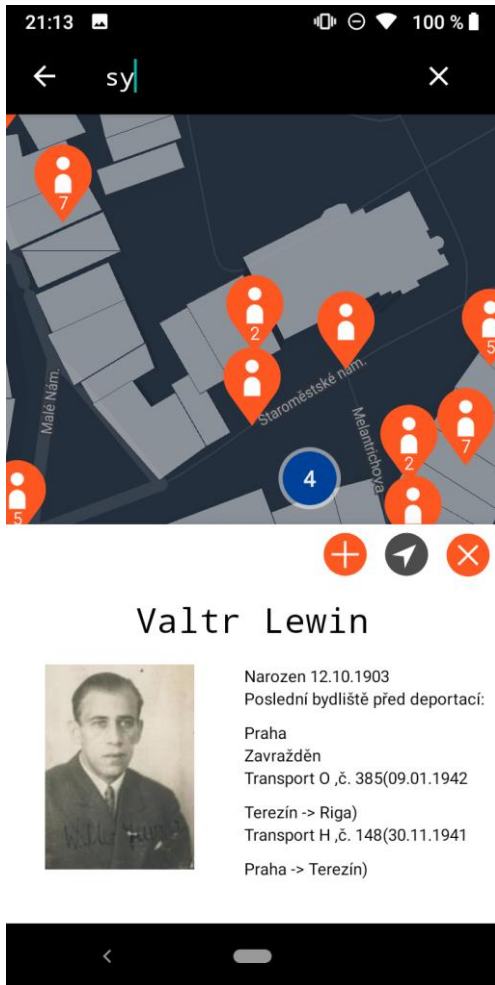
21:13 100 %

sy

7

2

5

Malé Nám.

Staroměstské nám.

Melantrichova

2

7

5

4

Valtr Lewin

Narozen 12.10.1903
Poslední bydliště před deportací:

Praha
Zavražděn
Transport O ,č. 385(09.01.1942

Terezín -> Riga)
Transport H ,č. 148(30.11.1941

Praha -> Terezín)